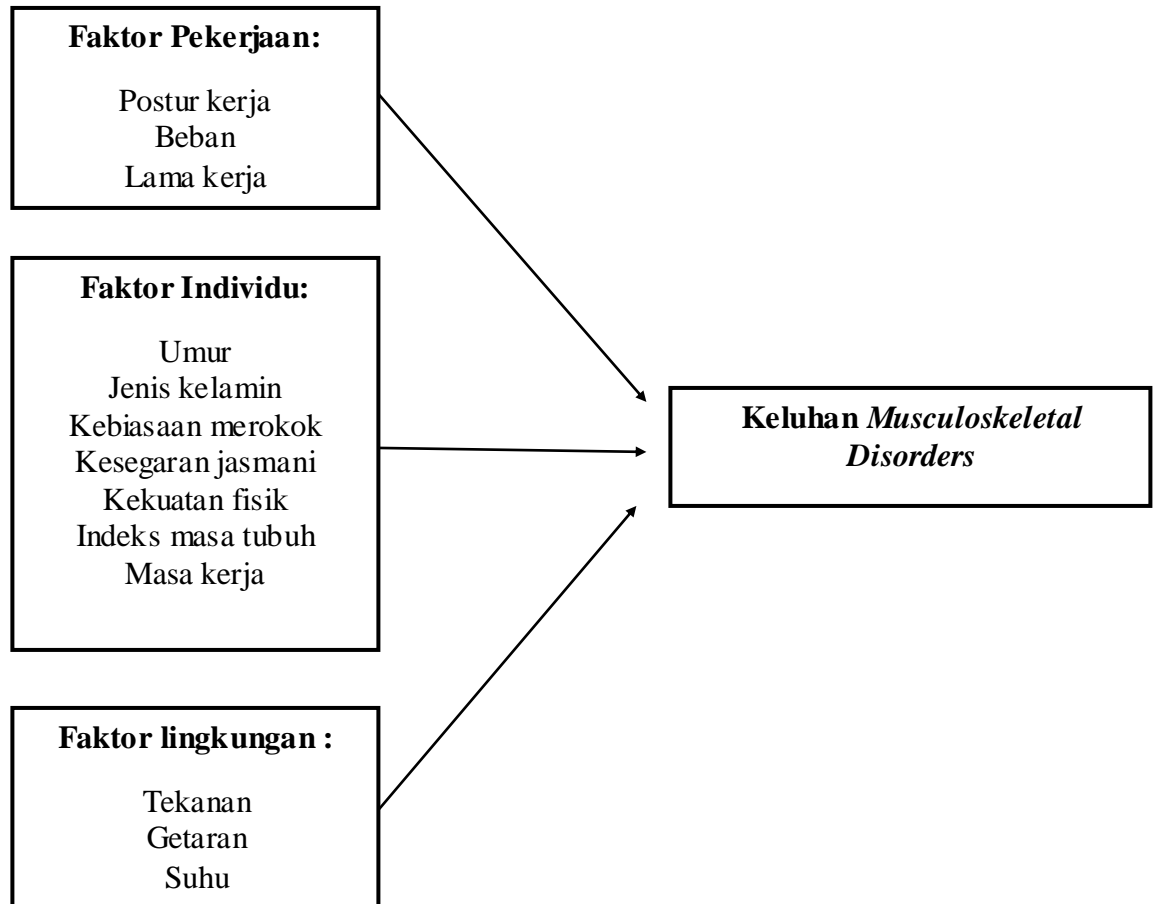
**Faktor Pekerjaan:**

Postur kerja
Beban
Lama kerja

**Faktor Individu:**

Umur
Jenis kelamin
Kebiasaan merokok
Kesegaran jasmani
Kekuatan fisik
Indeks masa tubuh
Masa kerja

**Faktor lingkungan :**

Tekanan
Getaran
Suhu

**Keluhan *Musculoskeletal Disorders***